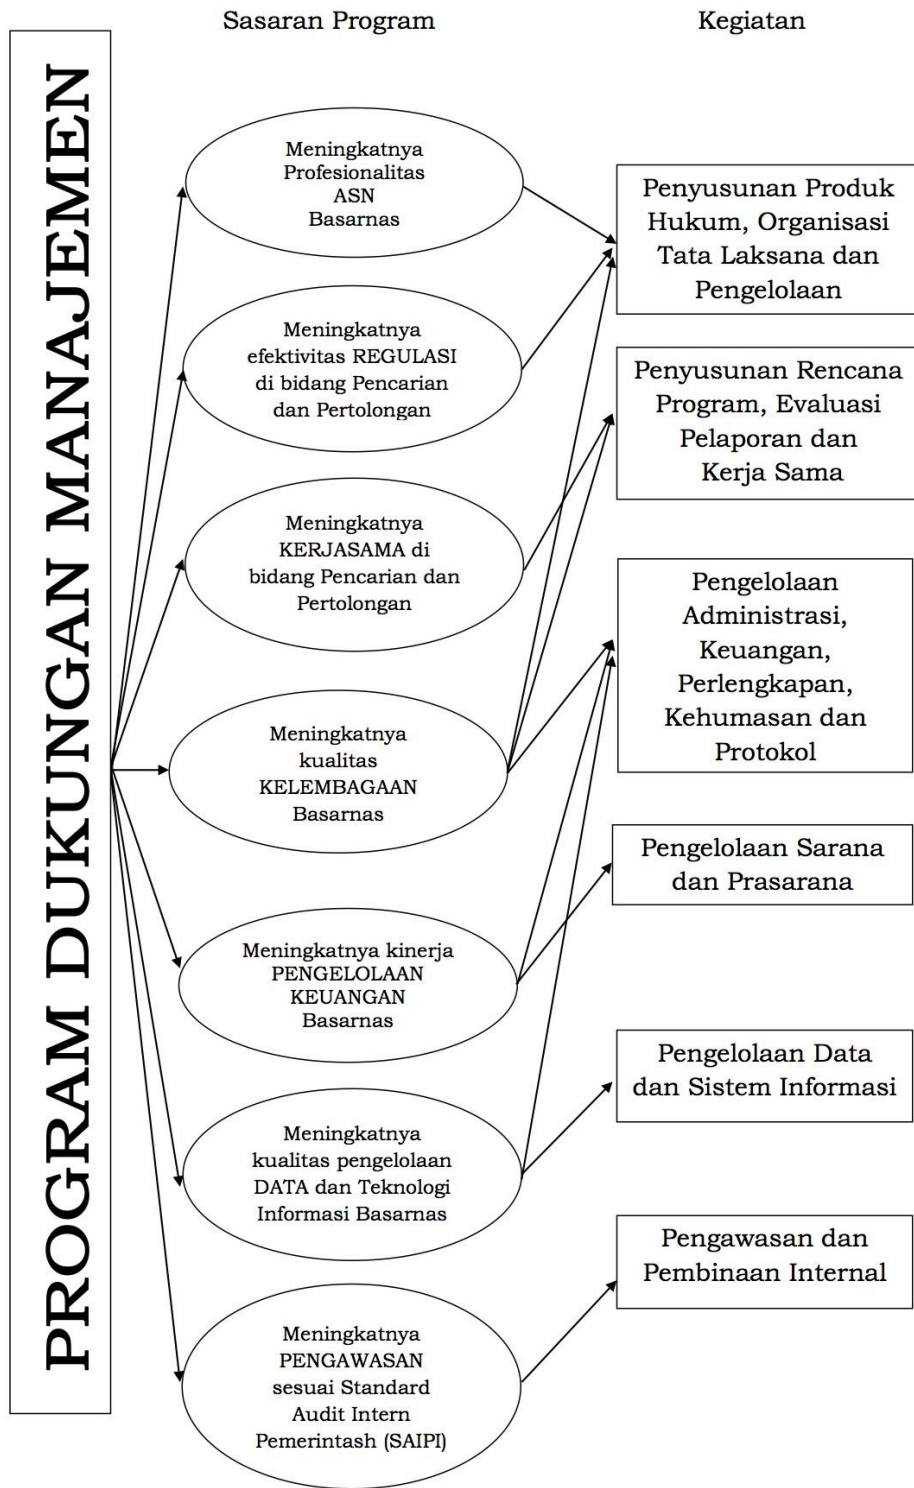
PROGRAM DUKUNGAN MANAJEMEN

Sasaran Program

Kegiatan

Meningkatnya Profesionalitas ASN Basarnas

Meningkatnya efektivitas REGULASI di bidang Pencarian dan Pertolongan

Meningkatnya KERJASAMA di bidang Pencarian dan Pertolongan

Meningkatnya kualitas KELEMBAGAAN Basarnas

Meningkatnya kinerja PENGELOLAAN KEUANGAN Basarnas

Meningkatnya kualitas pengelolaan DATA dan Teknologi Informasi Basarnas

Meningkatnya PENGAWASAN sesuai Standard Audit Intern Pemerintash (SAIPI)

Penyusunan Produk Hukum, Organisasi Tata Laksana dan Pengelolaan

Penyusunan Rencana Program, Evaluasi Pelaporan dan Kerja Sama

Pengelolaan Administrasi, Keuangan, Perlengkapan, Kehumasan dan Protokol

Pengelolaan Sarana dan Prasarana

Pengelolaan Data dan Sistem Informasi

Pengawasan dan Pembinaan Internal